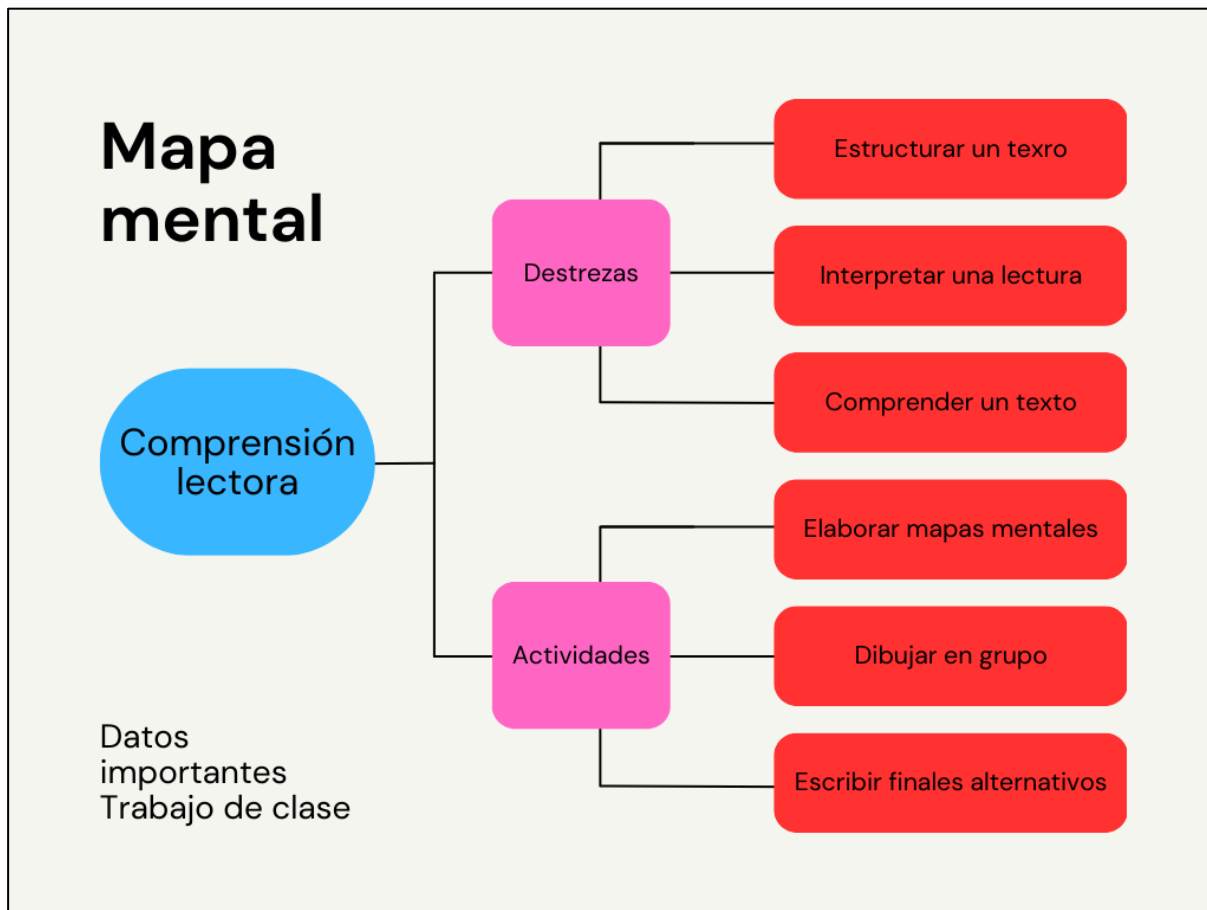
Mapa mental

Comprensión lectora

Destrezas

Estructurar un texro

Interpretar una lectura

Comprender un texto

Actividades

Elaborar mapas mentales

Dibujar en grupo

Escribir finales alternativos

Datos importantes
Trabajo de clase